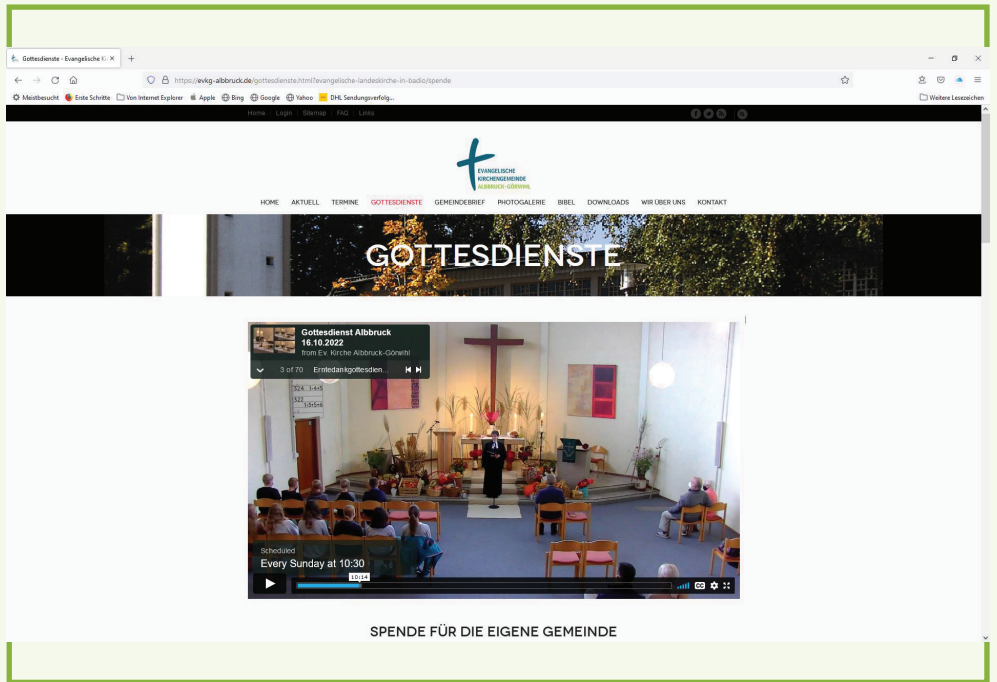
Gottesdienste - Evangelische K ×

https://evkg-albbruck.de/gottesdienste.html?evangelische-landeskirche-in-badio/spende

Meistbesucht Erste Schritte Von Internet Explorer Apple Bing Google Yahoo DHL Sendungsverfolg...

Weitere Lesezeichen

Home | Login | Sitemap | FAQ | Links

EVANGELISCHE KIRCHENGEMEINDE ALBBRUCK-GÖRWIHL

HOME AKTUELL TERMINE GOTTESDIENSTE GEMEINDEBRIEF PHOTOGALERIE BIBEL DOWNLOADS WIR ÜBER UNS KONTAKT

GOTTESDIENSTE

Gottesdienst Albbruck 16.10.2022
from Ev. Kirche Albbruck-Görwihl

3 of 70 Erntedankgottesdien...

524 3+4+5
523 3+5+6

Scheduled
Every Sunday at 10:30

10:14

SPENDE FÜR DIE EIGENE GEMEINDE